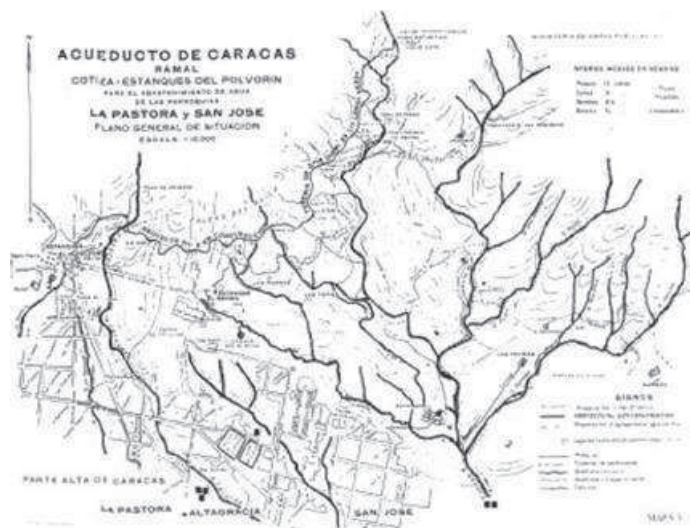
ACUEDUCTO DE CARACAS
RAMAL
COTIZA - ESTANQUES DEL POLVORIN
PARA EL ABASTECIMIENTO DE AGUA
DE LAS PARROQUIAS
LA PASTORA y SAN JOSE
PLANO GENERAL DE SITUACION
ESCALA 1:10.000

MINISTERIO DE OBRAS PUBLICAS

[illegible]

SIGNOS

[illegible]

PARTE ALTA DE CARACAS

LA PASTORA

ALTAGRACIA

SAN JOSE

LOS TEQUES

LAS FLORES

MAPA 3